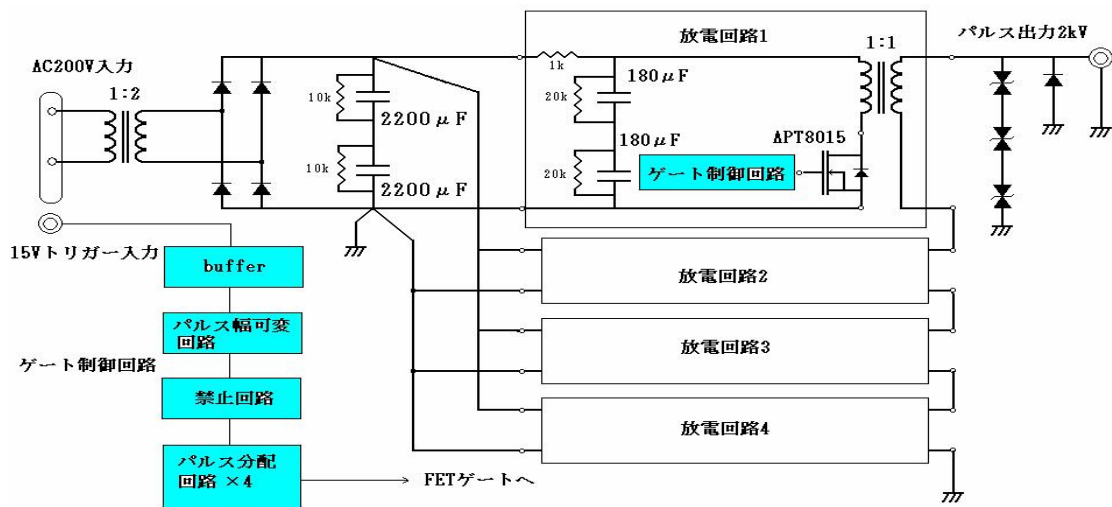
AC200V入力

1:2

10k

2200$\mu$F

10k

2200$\mu$F

放電回路1

1k

180$\mu$F

20k

180$\mu$F

20k

ゲート制御回路

APT8015

1:1

パルス出力2kV

15Vトリガー入力

buffer

パルス幅可変回路

ゲート制御回路

禁止回路

パルス分配回路 ×4

FETゲートへ

放電回路2

放電回路3

放電回路4